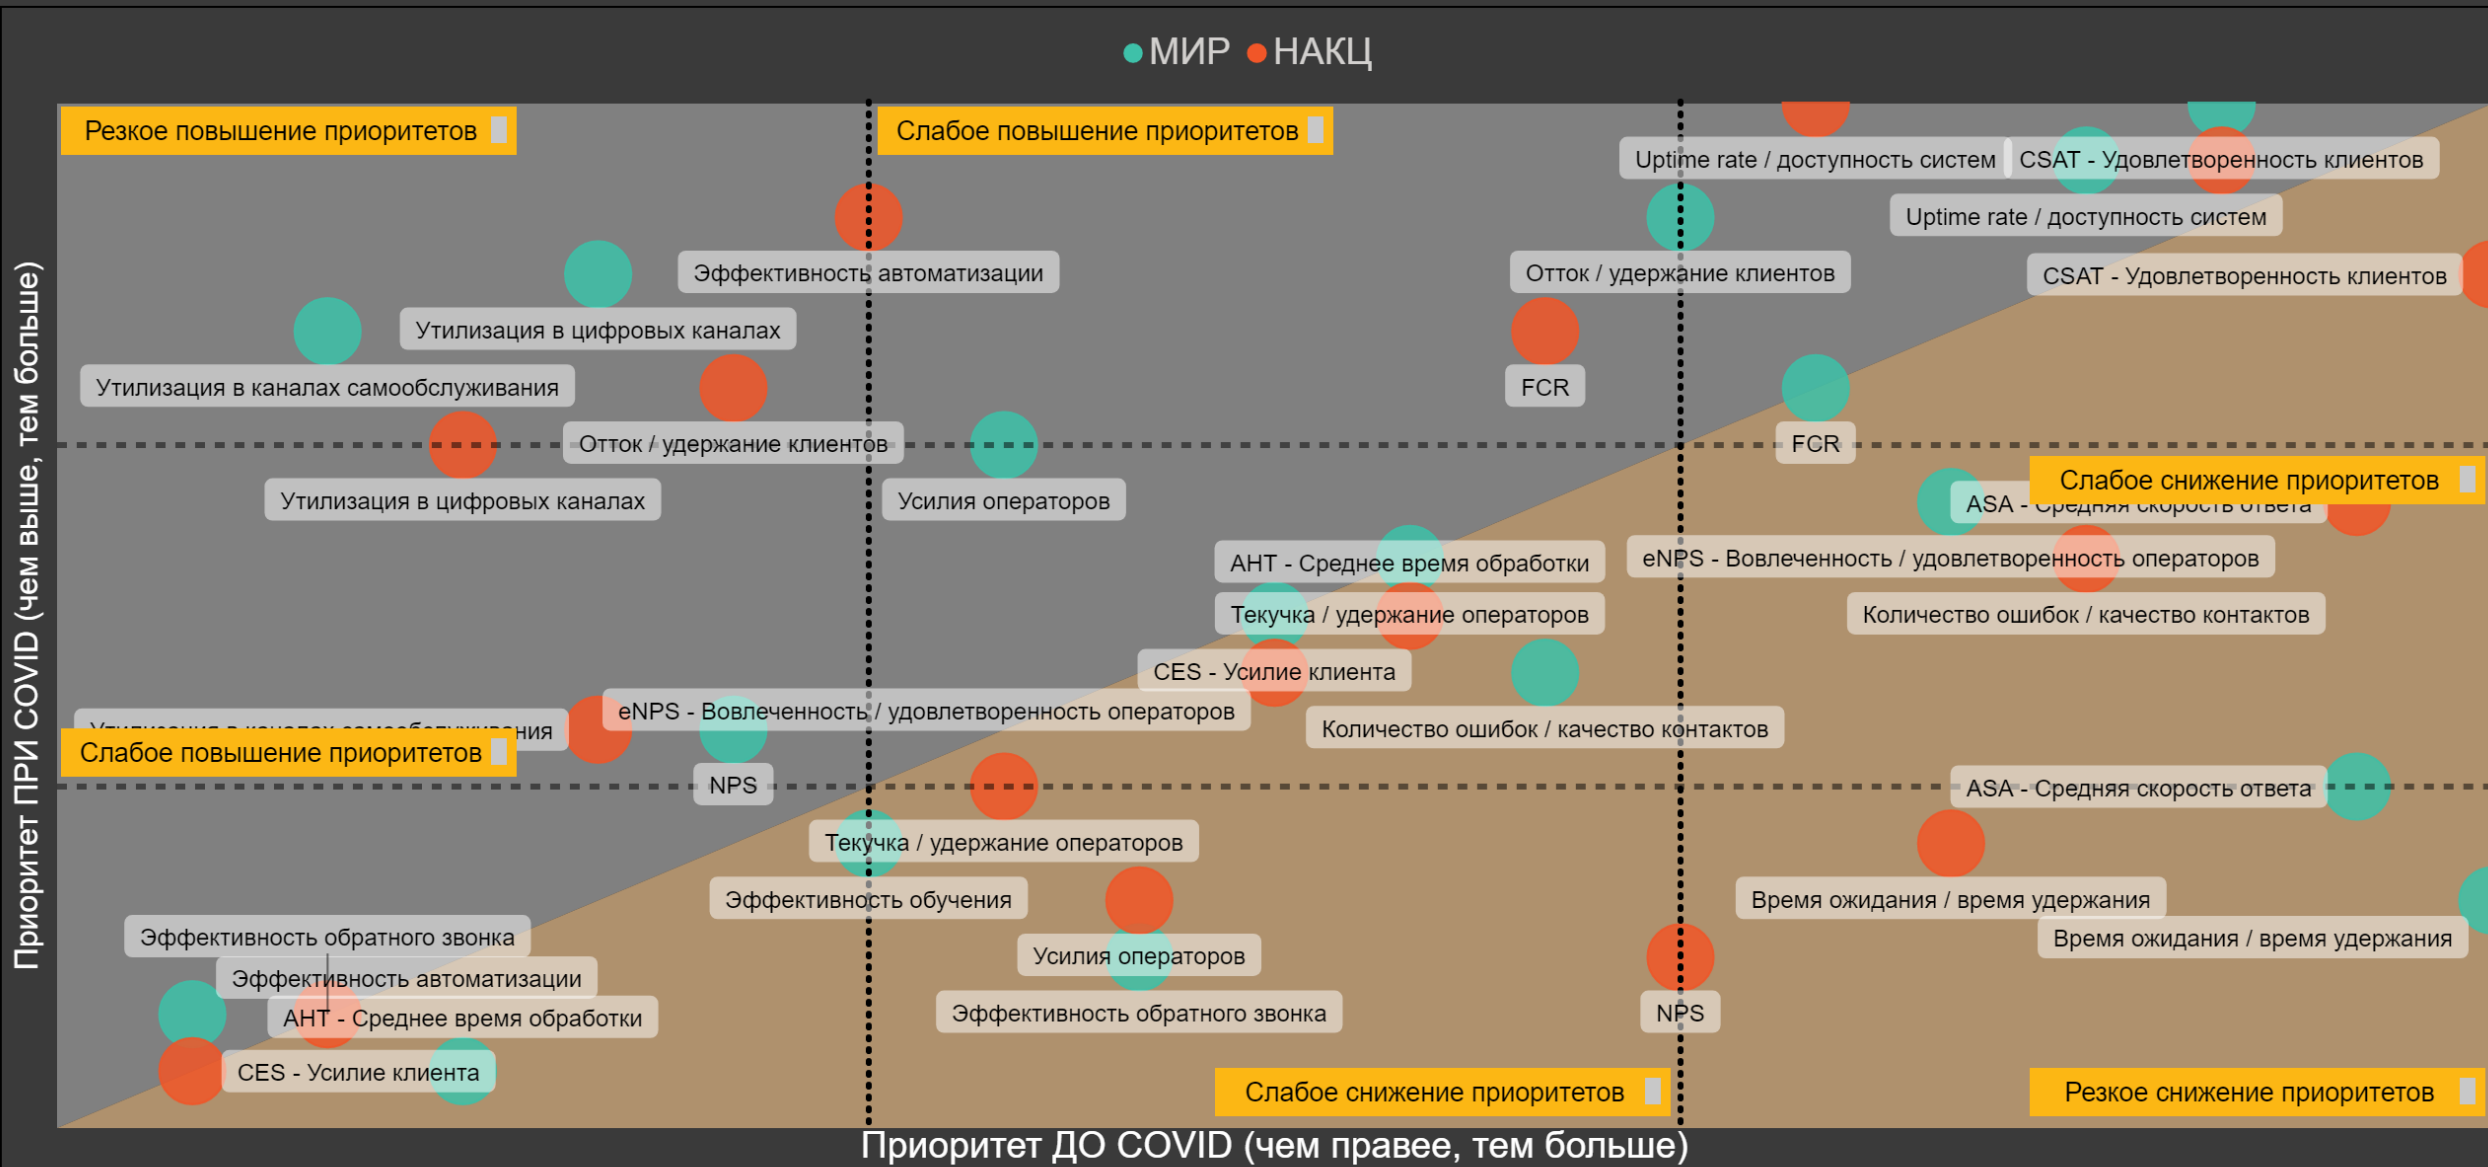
МИР НАКЦ

Резкое повышение приоритетов

Слабое повышение приоритетов

Uptime rate / доступность систем

CSAT - Удовлетворенность клиентов

Uptime rate / доступность систем

Эффективность автоматизации

Отток / удержание клиентов

CSAT - Удовлетворенность клиентов

Утилизация в цифровых каналах

Утилизация в каналах самообслуживания

FCR

Отток / удержание клиентов

FCR

Утилизация в цифровых каналах

Усилия операторов

Слабое снижение приоритетов

ASA - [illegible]

eNPS - Вовлеченность / удовлетворенность операторов

AHT - Среднее время обработки

Текучка / удержание операторов

Количество ошибок / качество контактов

CES - Усилие клиента

eNPS - Вовлеченность / удовлетворенность операторов

Количество ошибок / качество контактов

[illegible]ния

Слабое повышение приоритетов

NPS

ASA - Средняя скорость ответа

Текучка / удержание операторов

Эффективность обучения

Время ожидания / время удержания

Эффективность обратного звонка

Время ожидания / время удержания

Эффективность автоматизации

Усилия операторов

AHT - Среднее время обработки

Эффективность обратного звонка

NPS

CES - Усилие клиента

Слабое снижение приоритетов

Резкое снижение приоритетов

Приоритет ПРИ COVID (чем выше, тем больше)

Приоритет ДО COVID (чем правее, тем больше)